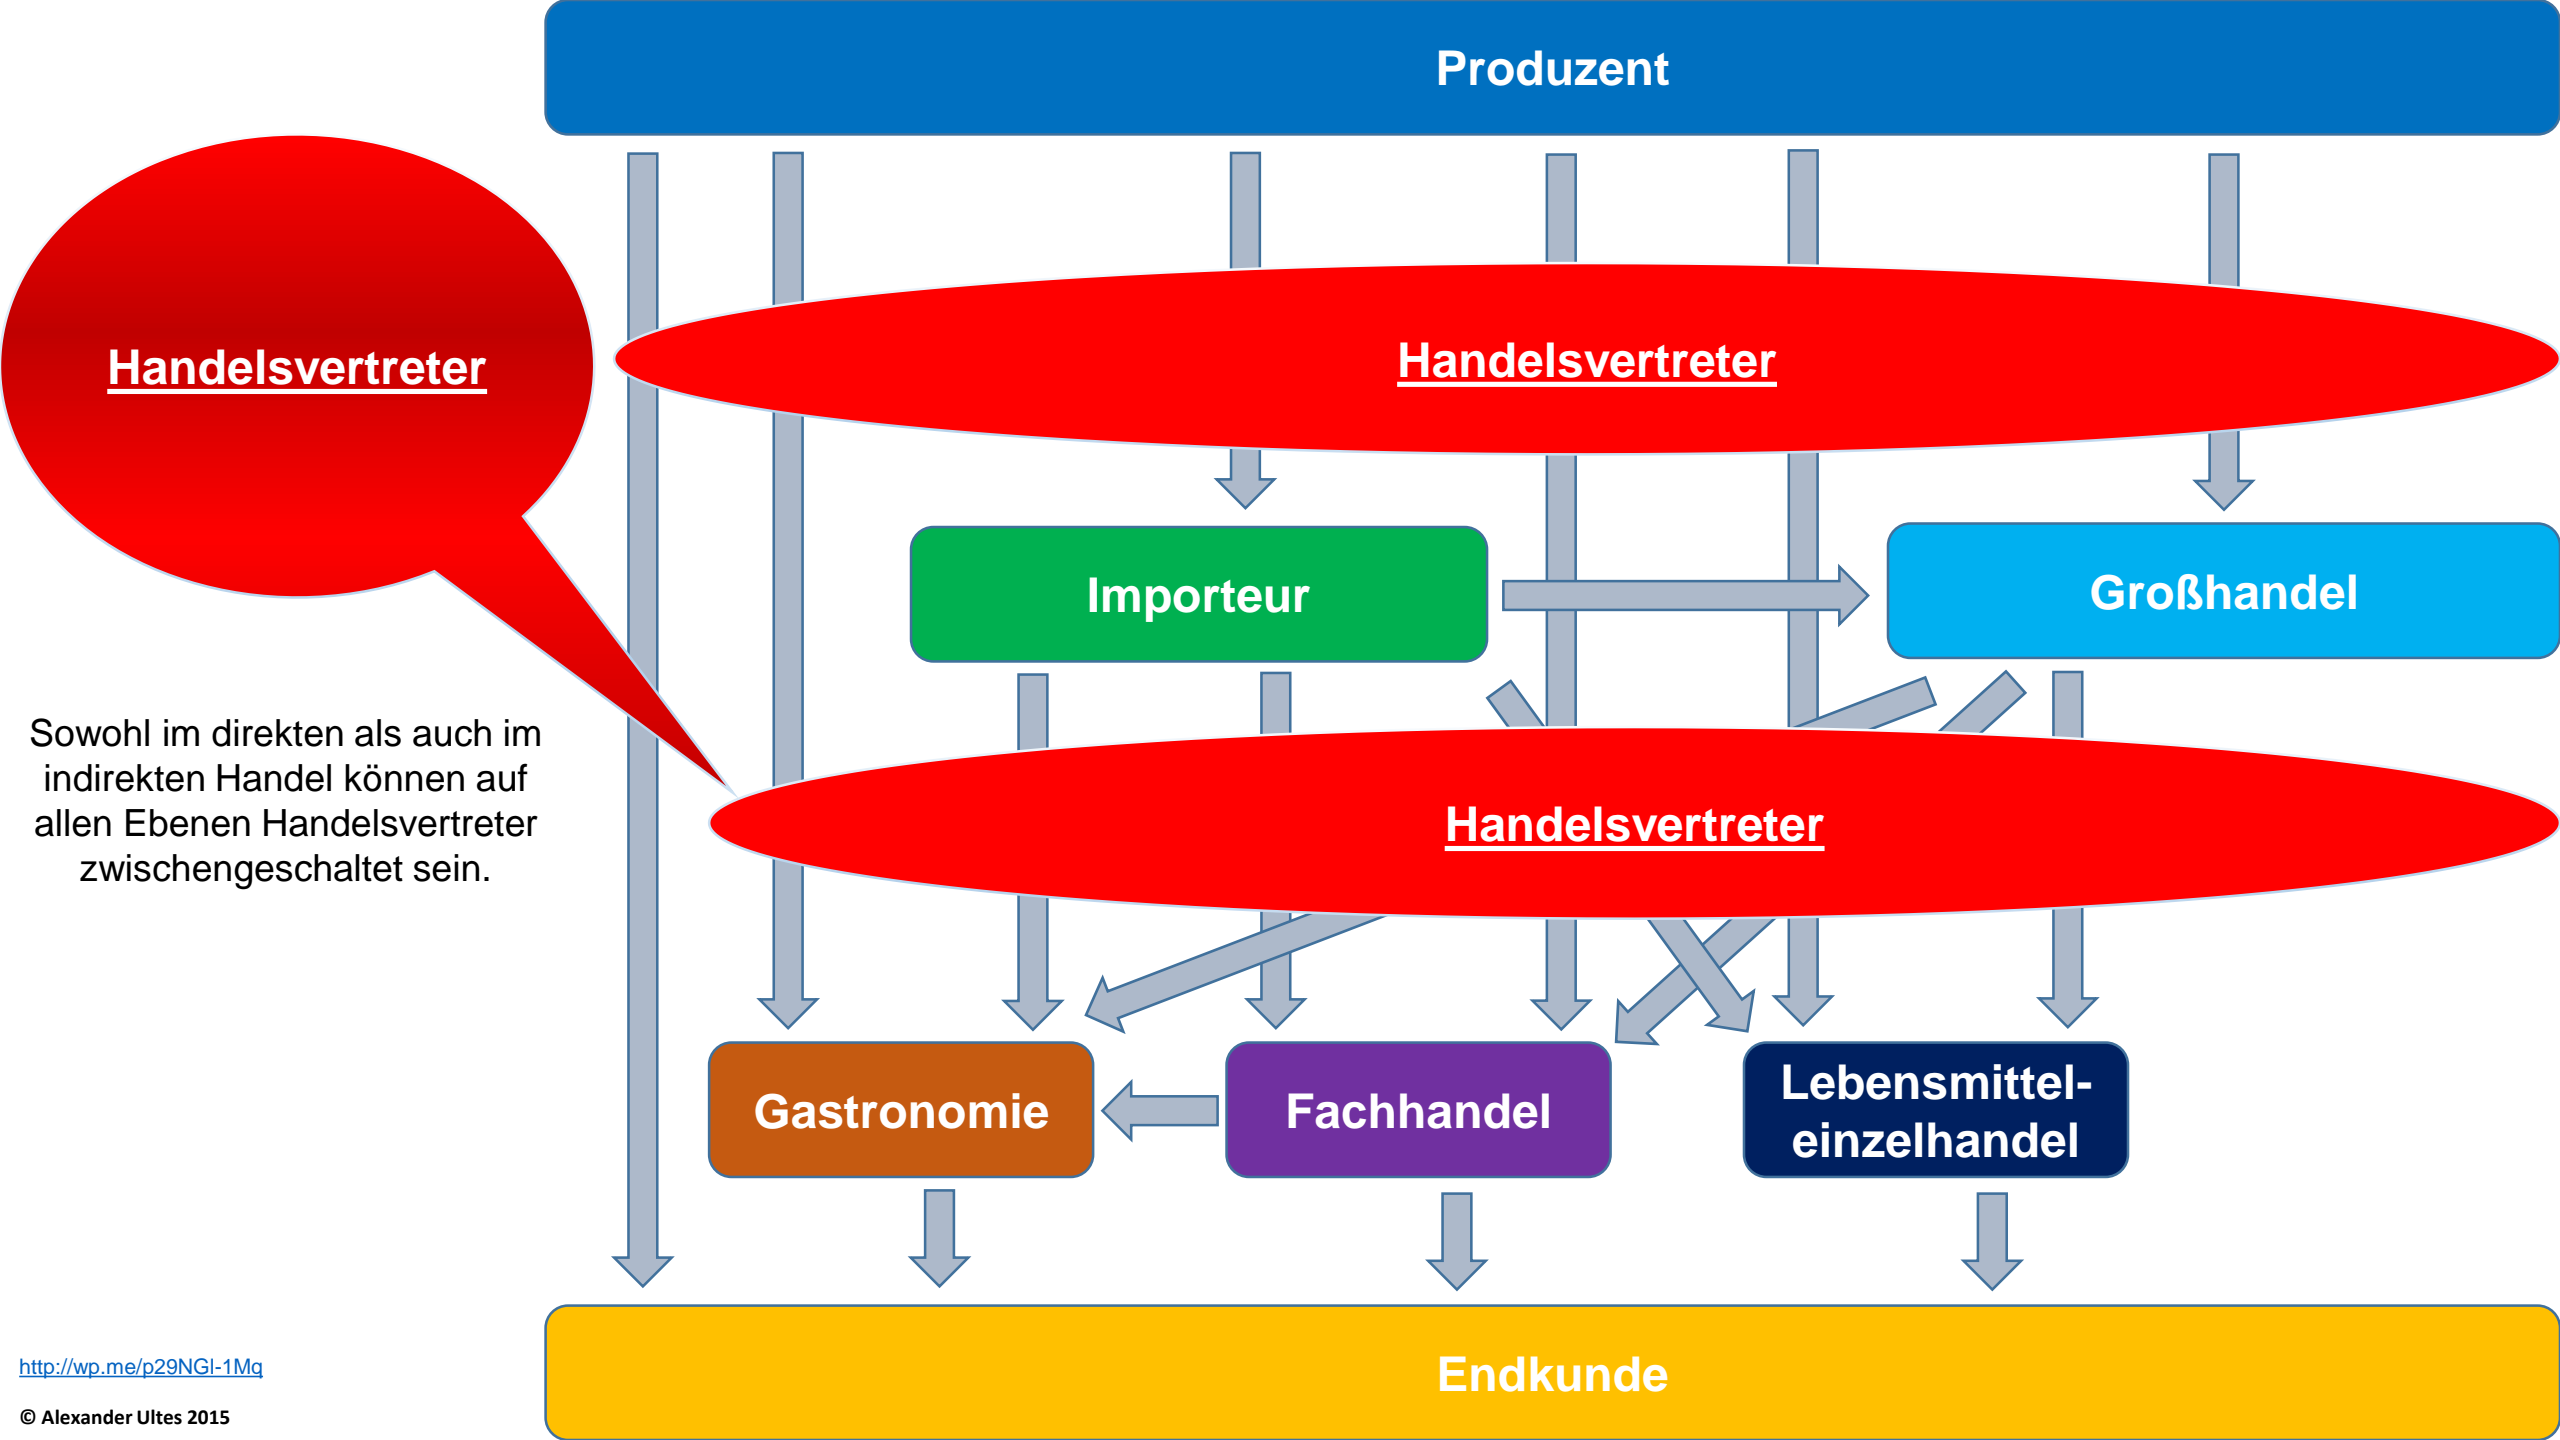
Produzent

Handelsvertreter

Handelsvertreter

Importeur

Großhandel

Sowohl im direkten als auch im indirekten Handel können auf allen Ebenen Handelsvertreter zwischengeschaltet sein.

Handelsvertreter

Gastronomie

Fachhandel

Lebensmittel-einzelhandel

http://wp.me/p29NGl-1Mq

© Alexander Ultes 2015

Endkunde